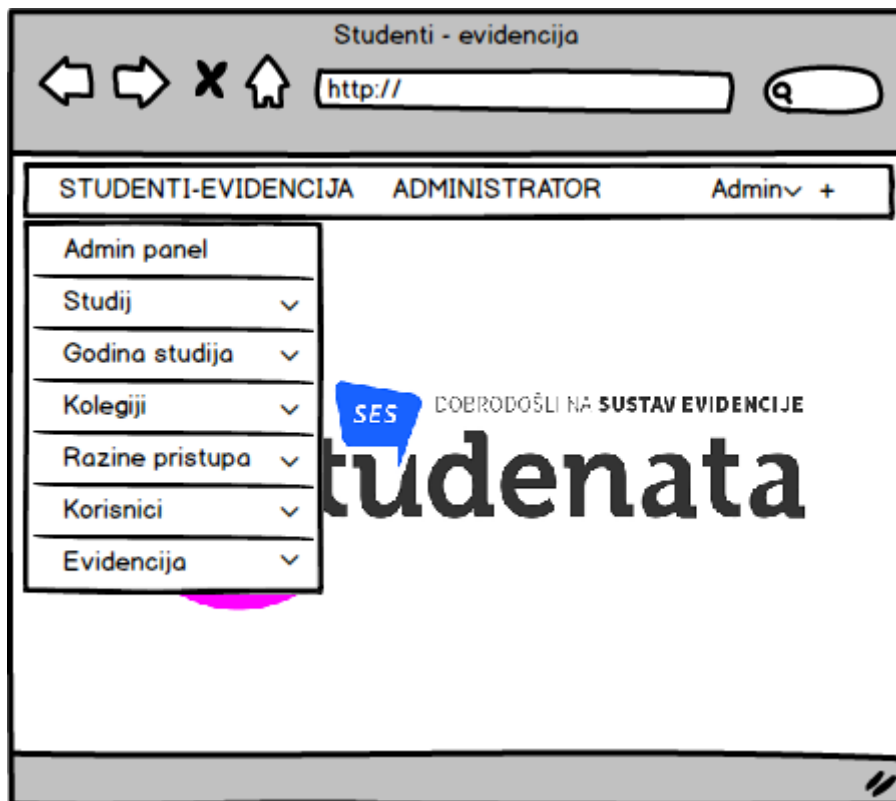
Studenti - evidencija

http://

STUDENTI-EVIDENCIJA ADMINISTRATOR Admin +

Admin panel
Studij
Godina studija
Kolegiji
Razine pristupa
Korisnici
Evidencija

SES
DOBRODOŠLI NA SUSTAV EVIDENCIJE
tudenata